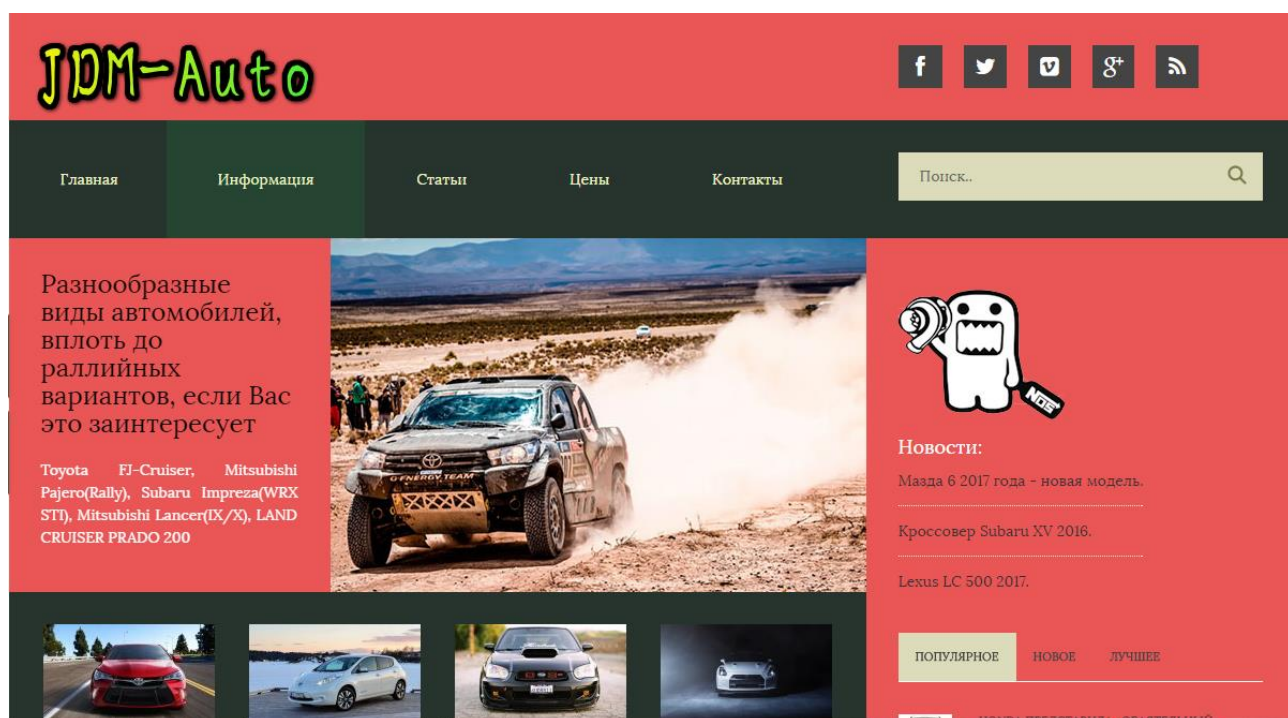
JDM-Auto

Главная

Информация

Статьи

Цены

Контакты

Поиск..

Разнообразные виды автомобилей, вплоть до раллийных вариантов, если Вас это заинтересует

Toyota FJ-Cruiser, Mitsubishi Pajero(Rally), Subaru Impreza(WRX STI), Mitsubishi Lancer(IX/X), LAND CRUISER PRADO 200

Новости:

Мазда 6 2017 года - новая модель.

Кроссовер Subaru XV 2016.

Lexus LC 500 2017.

ПОПУЛЯРНОЕ

НОВОЕ

ЛУЧШЕЕ